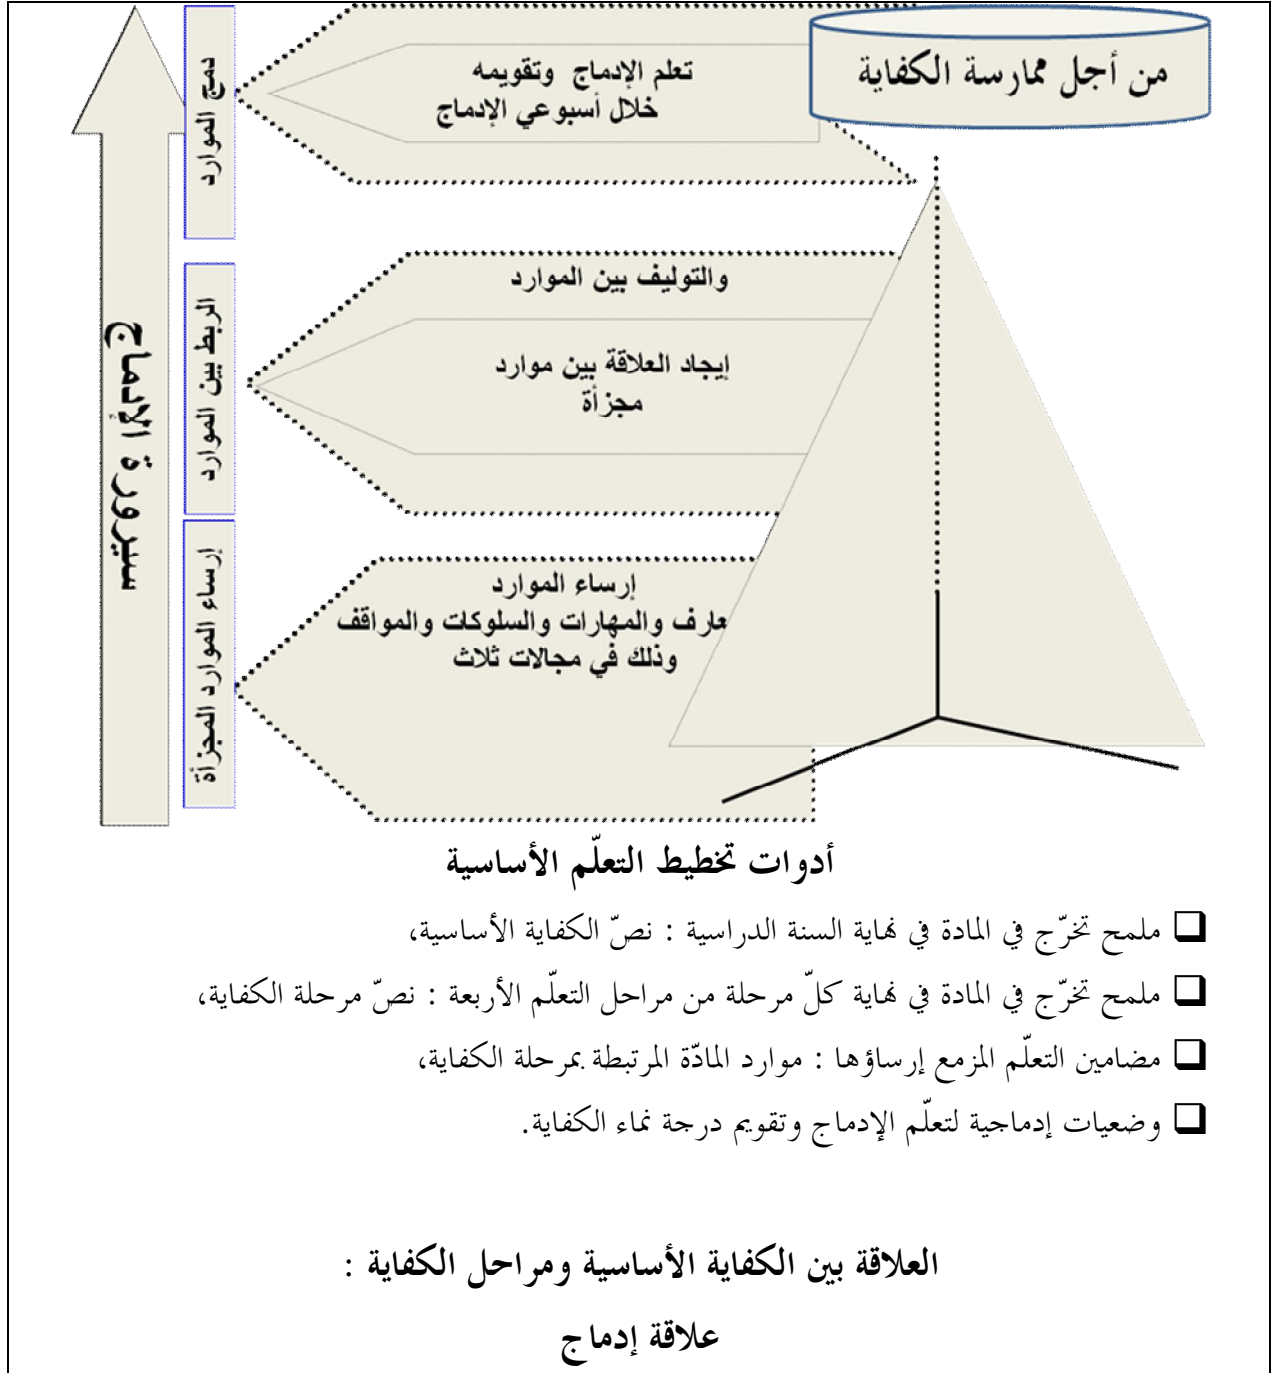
من أجل ممارسة الكفاية

تعلم الإدماج وتقويمه
خلال أسبوعي الإدماج

والتوليف بين الموارد

إيجاد العلاقة بين موارد
مجزأة

إرساء الموارد
عارف والمهارات والسلوكات والمواقف
وذلك في مجالات ثلاث

دمج الموارد

الربط بين الموارد

إرساء الموارد المجزأة

مستويات الإدماج

أدوات تخطيط التعلّم الأساسية

❑ ملمح تخرّج في المادة في نهاية السنة الدراسية : نصّ الكفاية الأساسية،

❑ ملمح تخرّج في المادة في نهاية كلّ مرحلة من مراحل التعلّم الأربعة : نصّ مرحلة الكفاية،

❑ مضامين التعلّم المزمع إرساؤها : موارد المادّة المرتبطة بمرحلة الكفاية،

❑ وضعيات إدماجية لتعلّم الإدماج وتقويم درجة نماء الكفاية.

العلاقة بين الكفاية الأساسية ومراحل الكفاية :

علاقة إدماج